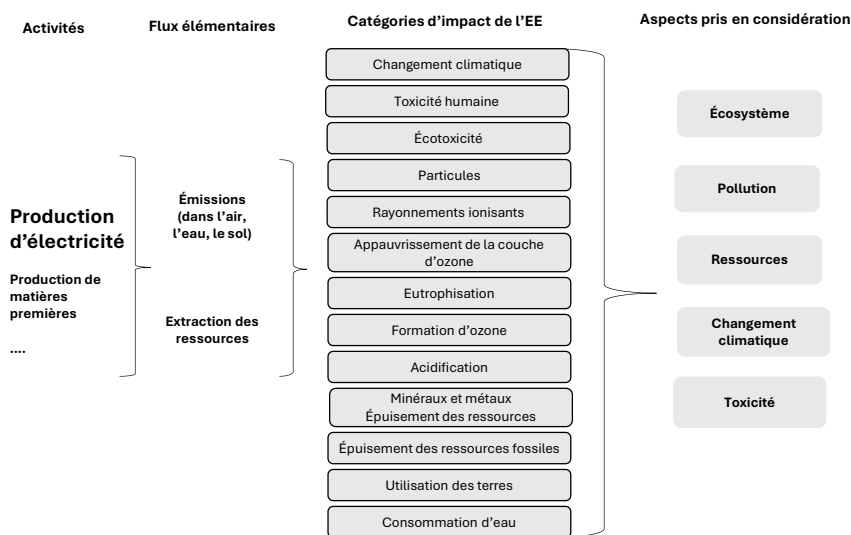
Activités

Flux élémentaires

Catégories d'impact de l'EE

Aspects pris en considération

Production d'électricité

Production de matières premières

....

Émissions (dans l'air, l'eau, le sol)

Extraction des ressources

Changement climatique

Toxicité humaine

Écotoxicité

Particules

Rayonnements ionisants

Appauvrissement de la couche d'ozone

Eutrophisation

Formation d'ozone

Acidification

Minéraux et métaux Épuisement des ressources

Épuisement des ressources fossiles

Utilisation des terres

Consommation d'eau

Écosystème

Pollution

Ressources

Changement climatique

Toxicité